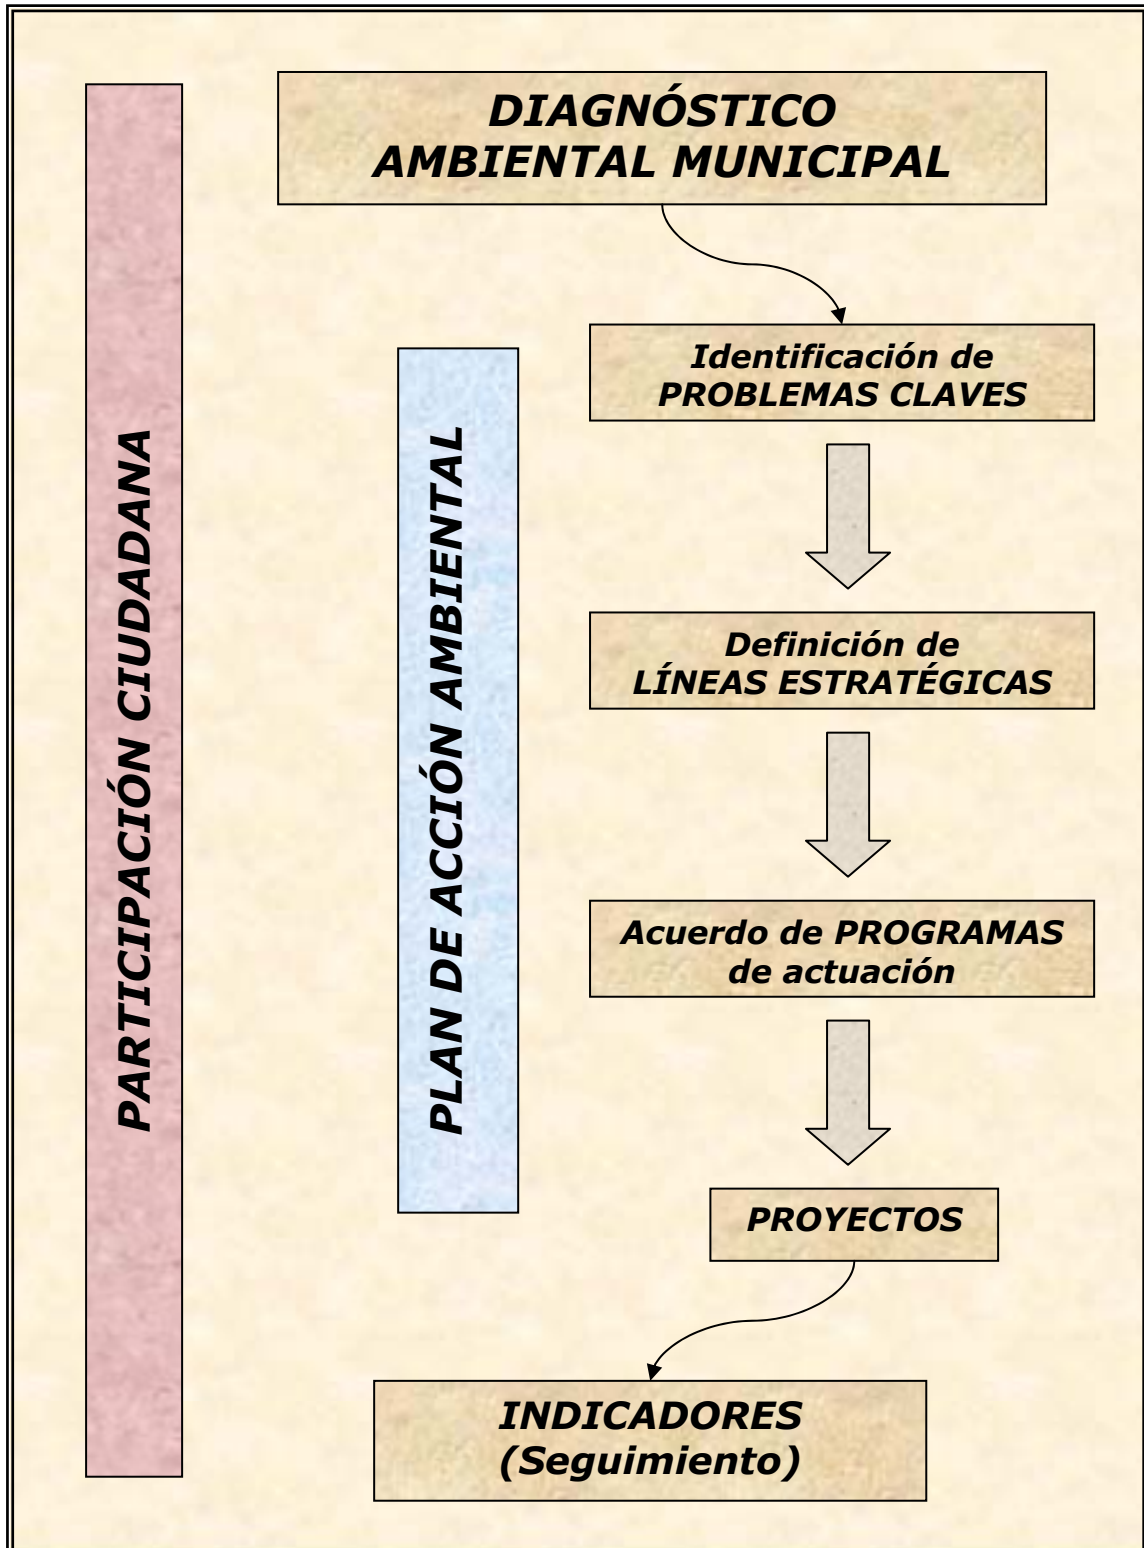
DIAGNÓSTICO AMBIENTAL MUNICIPAL

PARTICIPACIÓN CIUDADANA

PLAN DE ACCIÓN AMBIENTAL

Identificación de PROBLEMAS CLAVES

Definición de LÍNEAS ESTRATÉGICAS

Acuerdo de PROGRAMAS de actuación

PROYECTOS

INDICADORES (Seguimiento)